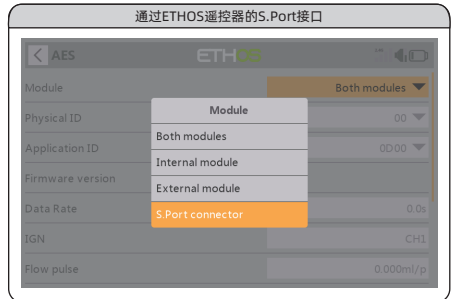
通过ETHOS遥控器的S.Port接口

AES ETHOS

Module Both modules
Physical ID 00
Application ID 0D00
Firmware version
Data Rate 0.0s
IGN CH1
Flow pulse 0.000ml/p

Module
Both modules
Internal module
External module
S.Port connector